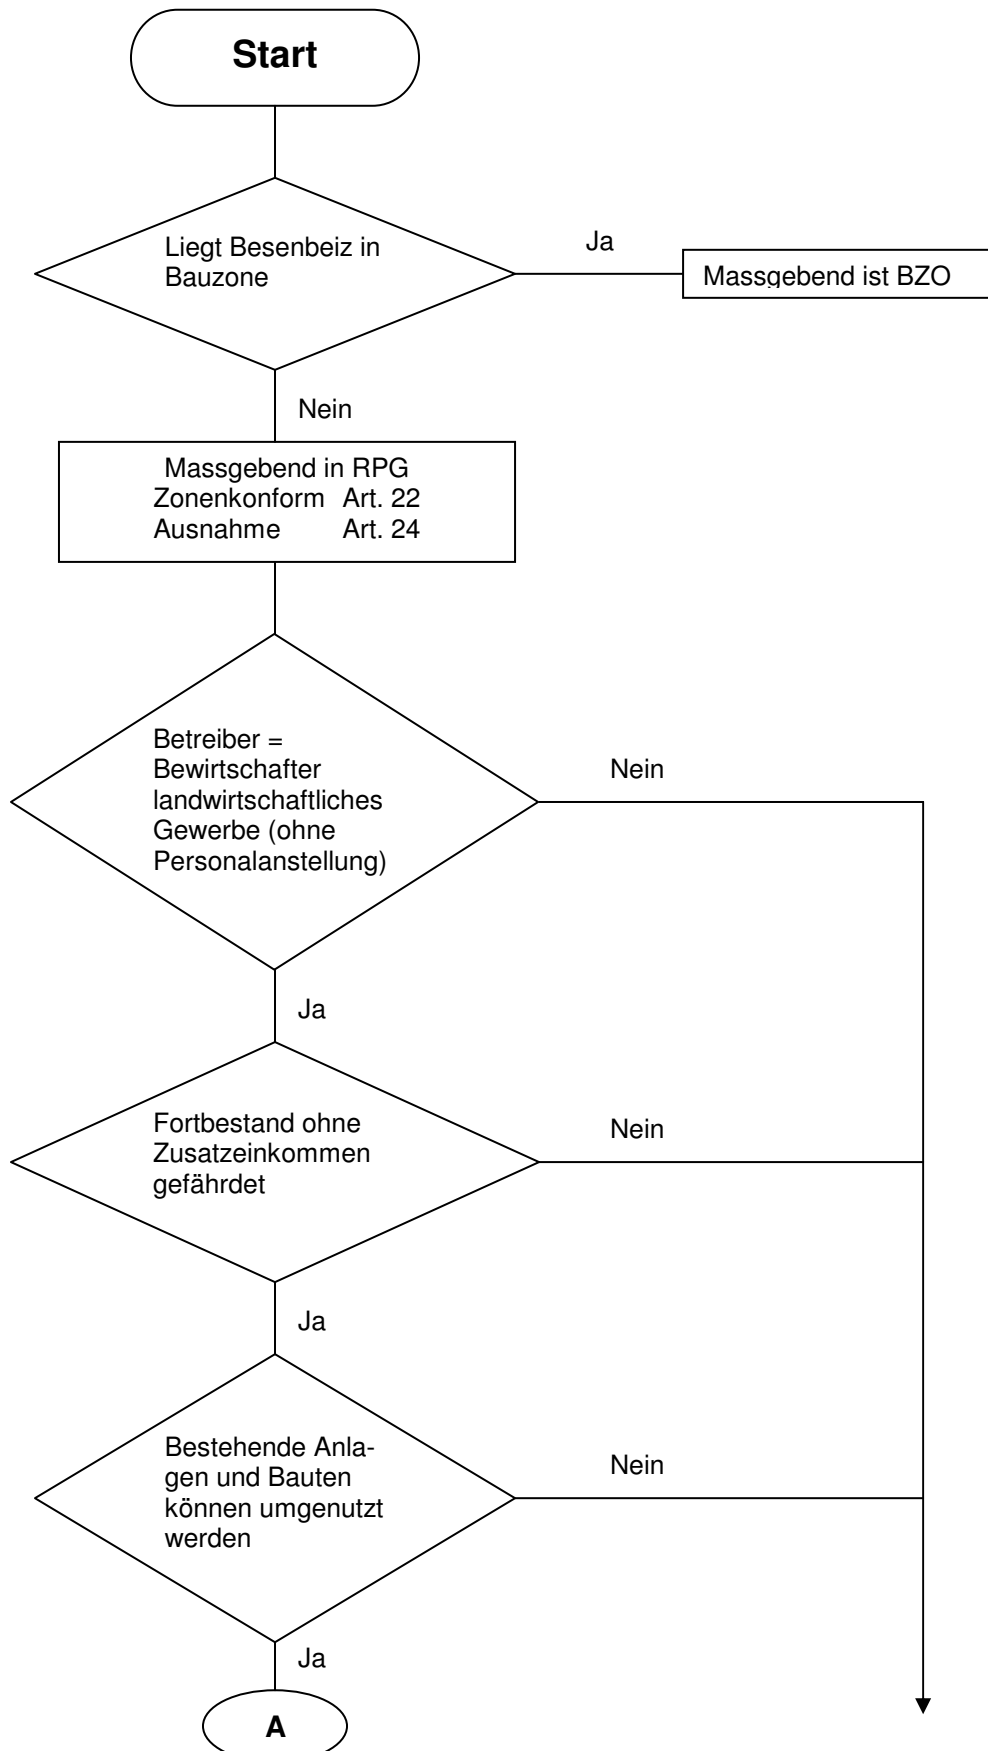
Start

Liegt Besenbeiz in Bauzone

Ja

Massgebend ist BZO

Nein

Massgebend in RPG
Zonenkonform Art. 22
Ausnahme Art. 24

Betreiber = Bewirtschafter landwirtschaftliches Gewerbe (ohne Personalanstellung)

Nein

Ja

Fortbestand ohne Zusatzeinkommen gefährdet

Nein

Ja

Bestehende Anlagen und Bauten können umgenutzt werden

Nein

Ja

A